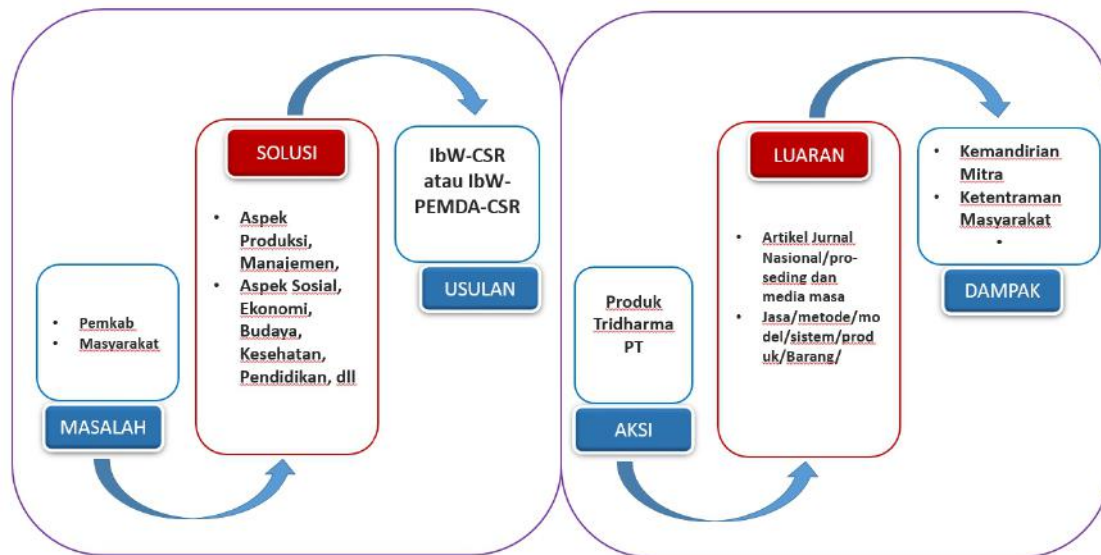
- Pemkab
- Masyarakat

MASALAH

SOLUSI

- Aspek Produksi, Manajemen,
- Aspek Sosial, Ekonomi, Budaya, Kesehatan, Pendidikan, dll

IbW-CSR atau IbW-PEMDA-CSR

USULAN

Produk Tridharma PT

AKSI

LUARAN

- Artikel Jurnal Nasional/pro-seding dan media masa
- Jasa/metode/mo del/sistem/prod uk/Barang/

- Kemandirian Mitra
- Ketentraman Masyarakat
-

DAMPAK